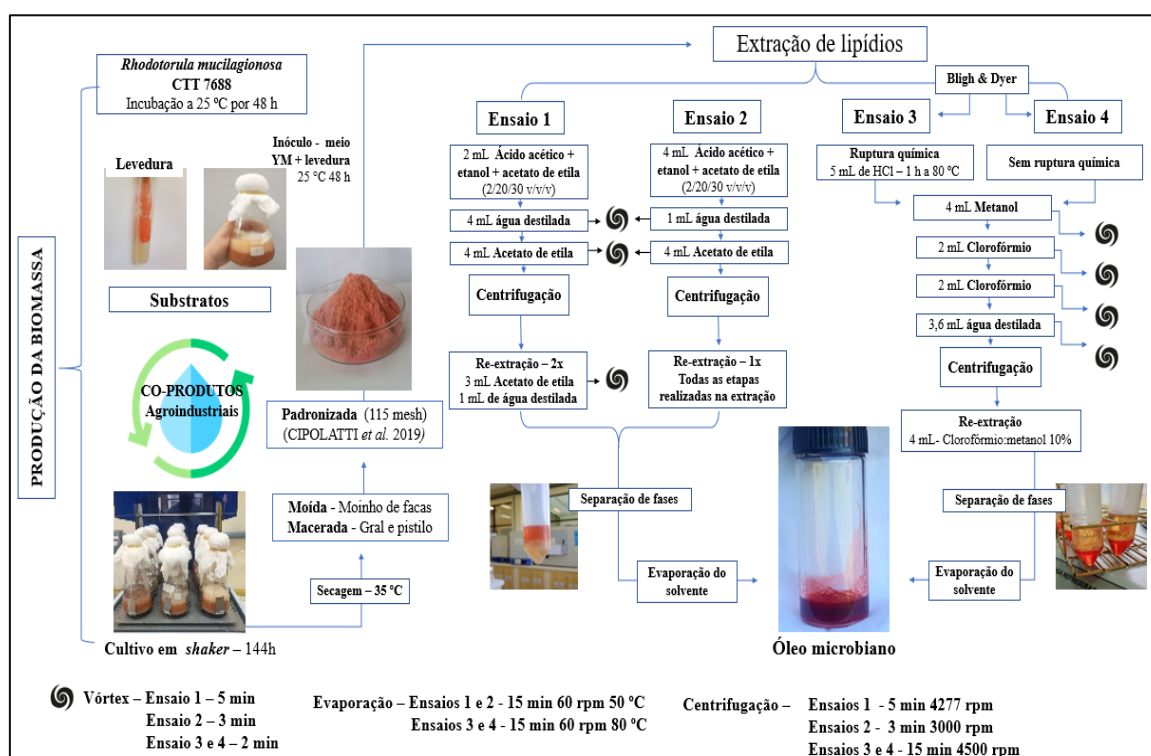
PRODUÇÃO DA BIOMASSA

*Rhodotorula mucilagionosa*
CTT 7688
Incubação a 25 °C por 48 h

Levedura

Inóculo - meio YM + levedura
25 °C 48 h

Substratos

CO-PRODUTOS
Agroindustriais

Padronizada (115 mesh)
(CIPOLATTI *et al.* 2019)

Moída - Moinho de facas
Macerada - Gral e pistilo

Secagem – 35 °C

Cultivo em *shaker* – 144h

Extração de lipídios

Bligh & Dyer

Ensaio 1

2 mL Ácido acético + etanol + acetato de etila (2/20/30 v/v/v)

4 mL água destilada

4 mL Acetato de etila

Centrifugação

Re-extração – 2x
3 mL Acetato de etila
1 mL de água destilada

Ensaio 2

4 mL Ácido acético + etanol + acetato de etila (2/20/30 v/v/v)

1 mL água destilada

4 mL Acetato de etila

Centrifugação

Re-extração – 1x
Todas as etapas realizadas na extração

Ensaio 3

Ruptura química
5 mL de HCl – 1 h a 80 °C

Ensaio 4

Sem ruptura química

4 mL Metanol

2 mL Clorofórmio

2 mL Clorofórmio

3,6 mL água destilada

Centrifugação

Re-extração
4 mL- Clorofórmio:metanol 10%

Separação de fases

Evaporação do solvente

Óleo microbiano

Separação de fases

Evaporação do solvente

Vórtex – Ensaio 1 – 5 min
Ensaio 2 – 3 min
Ensaio 3 e 4 – 2 min

Evaporação – Ensaios 1 e 2 - 15 min 60 rpm 50 °C
Ensaios 3 e 4 - 15 min 60 rpm 80 °C

Centrifugação – Ensaios 1 - 5 min 4277 rpm
Ensaios 2 - 3 min 3000 rpm
Ensaios 3 e 4 - 15 min 4500 rpm